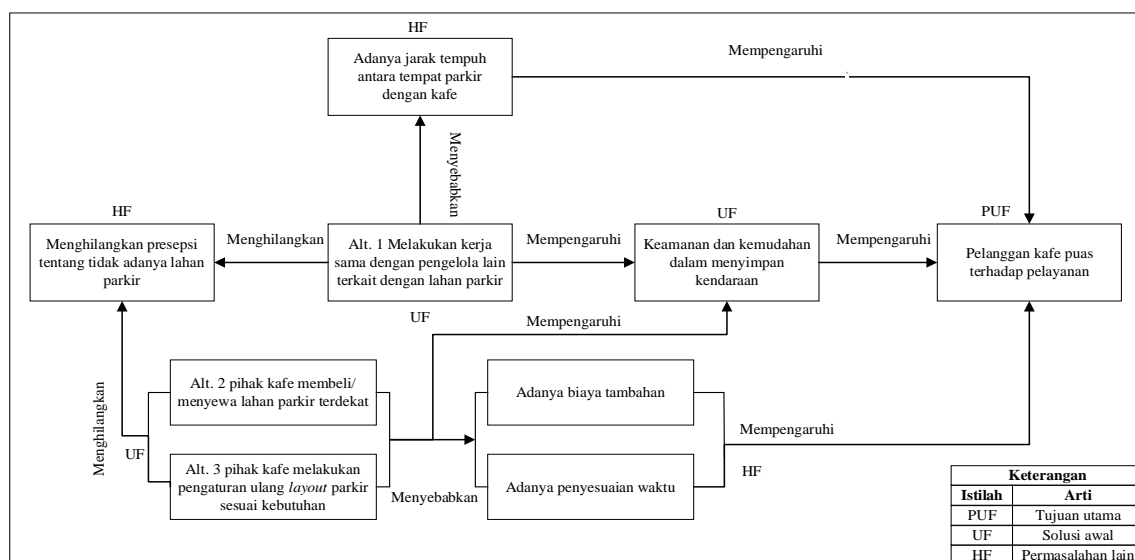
HF

Adanya jarak tempuh antara tempat parkir dengan kafe

Mempengaruhi

Menyebabkan

HF

Menghilangkan presepsi tentang tidak adanya lahan parkir

Menghilangkan

Alt. 1 Melakukan kerja sama dengan pengelola lain terkait dengan lahan parkir

Mempengaruhi

UF

Keamanan dan kemudahan dalam menyimpan kendaraan

Mempengaruhi

PUF

Pelanggan kafe puas terhadap pelayanan

UF

Mempengaruhi

Menghilangkan

UF

Alt. 2 pihak kafe membeli/ menyewa lahan parkir terdekat

Alt. 3 pihak kafe melakukan pengaturan ulang *layout* parkir sesuai kebutuhan

Menyebabkan

Adanya biaya tambahan

Adanya penyesuaian waktu

Mempengaruhi

HF

| Keterangan | |
|---|---|
| Istilah | Arti |
| PUF | Tujuan utama |
| UF | Solusi awal |
| HF | Permasalahan lain |